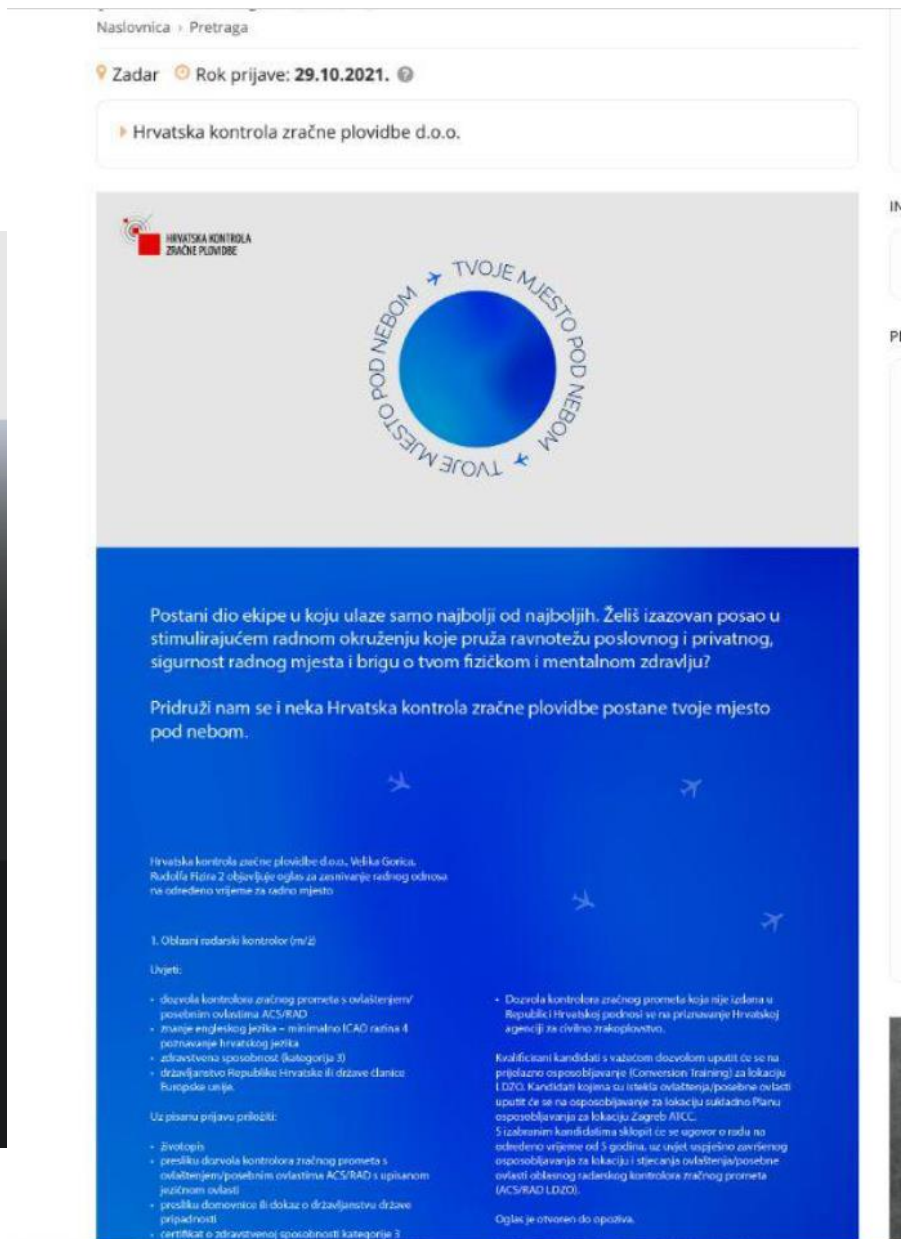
Naslovnica › Pretraga

Zadar Rok prijave: 29.10.2021.

Hrvatska kontrola zračne plovidbe d.o.o.

HRVATSKA KONTROLA ZRAČNE PLOVIDBE

TVOJE MJESTO POD NEBOM TVOJE MJESTO POD NEBOM

Postani dio ekipe u koju ulaze samo najbolji od najboljih. Želiš izazovan posao u stimulirajućem radnom okruženju koje pruža ravnotežu poslovnog i privatnog, sigurnost radnog mjesta i brigu o tvom fizičkom i mentalnom zdravlju?

Pridruži nam se i neka Hrvatska kontrola zračne plovidbe postane tvoje mjesto pod nebom.

Hrvatska kontrola zračne plovidbe d.o.o., Velika Gorica, Rudolfa Fizira 2 objavljuje oglas za zasnivanje radnog odnosa na određeno vrijeme za radno mjesto

1. Oblasni radarski kontrolor (m/ž)

Uvjeti:

- dozvola kontrolora zračnog prometa s ovlaštenjem/posebnim ovlastima ACS/RAD
- znanje engleskog jezika – minimalno ICAO razina 4 poznavanje hrvatskog jezika
- zdravstvena sposobnost (kategorija 3)
- državljanstvo Republike Hrvatske ili države članice Europske unije.

Uz pisanu prijavu priložiti:

- životopis
- presliku dozvola kontrolora zračnog prometa s ovlaštenjem/posebnim ovlastima ACS/RAD s upisanom jezičnom ovlasti
- presliku domovnice ili dokaz o državljanstvu države pripadnosti
- certifikat o zdravstvenoj sposobnosti kategorije 3

- Dozvola kontrolora zračnog prometa koja nije izdana u Republici Hrvatskoj podnosi se na priznavanje Hrvatskoj agenciji za civilno zrakoplovstvo.

Kvalificirani kandidati s važećom dozvolom uputit će se na prijelazno osposobljavanje (Conversion Training) za lokaciju LDZO. Kandidati kojima su istekla ovlaštenja/posebne ovlasti uputit će se na osposobljavanje za lokaciju sukladno Planu osposobljavanja za lokaciju Zagreb ATCC.
S izabranim kandidatima sklopit će se ugovor o radu na određeno vrijeme od 5 godina, uz uvjet uspješno završenog osposobljavanja za lokaciju i stjecanja ovlaštenja/posebne ovlasti oblasnog radarskog kontrolora zračnog prometa (ACS/RAD LDZO).

Oglas je otvoren do opoziva.